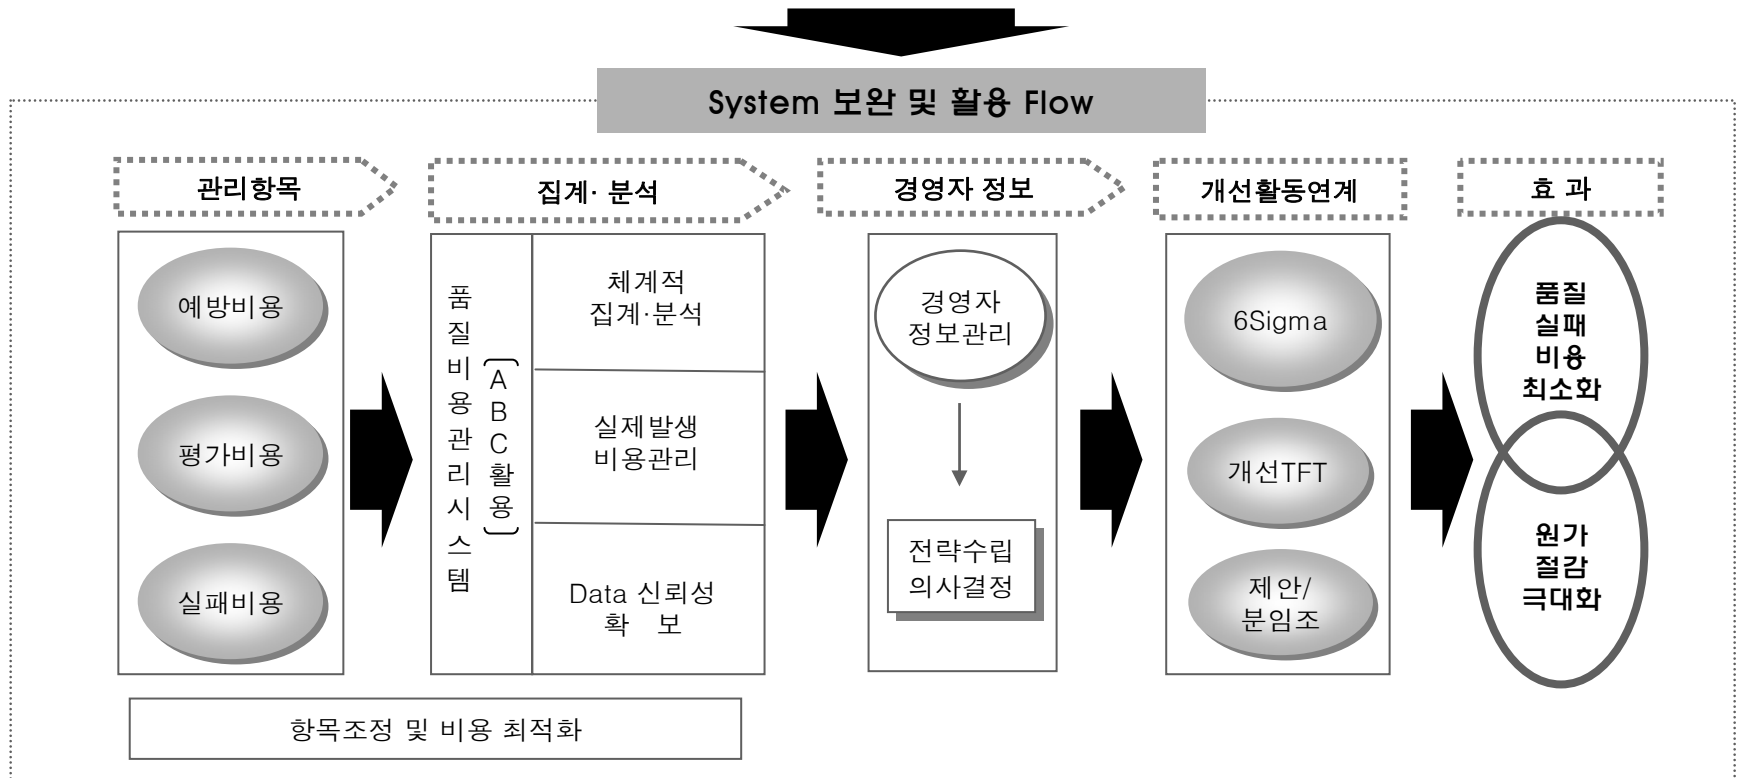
System 보완 및 활용 Flow

관리항목

예방비용

평가비용

실패비용

집계· 분석

품질비용관리시스템 (ABC활용)

체계적 집계·분석

실제발생 비용관리

Data 신뢰성 확 보

경영자 정보

경영자 정보관리

전략수립 의사결정

개선활동연계

6Sigma

개선TFT

제안/ 분임조

효 과

품질 실패 비용 최소화

원가 절감 극대화

항목조정 및 비용 최적화